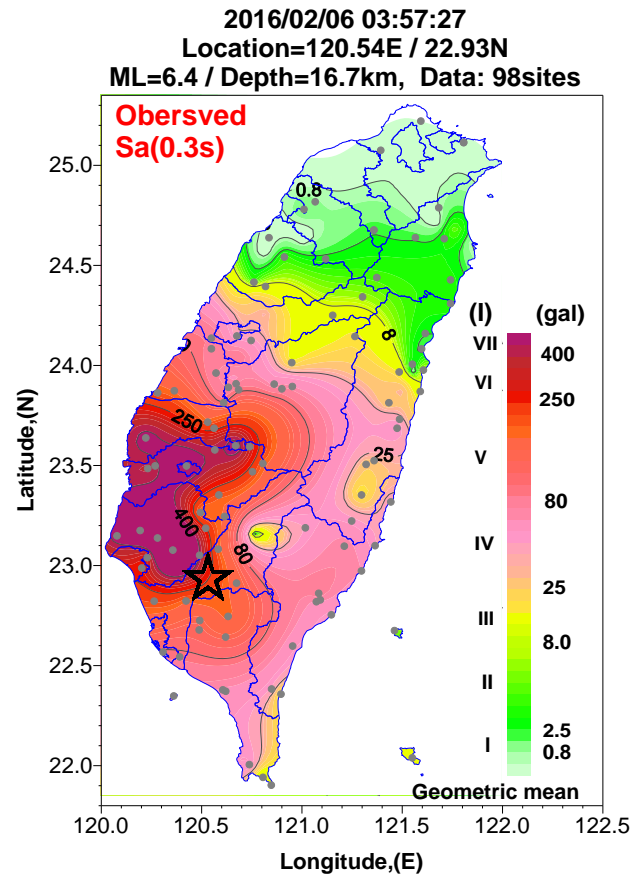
2016/02/06 03:57:27
Location=120.54E / 22.93N
ML=6.4 / Depth=16.7km, Data: 98sites

Obersved
Sa(0.3s)

0.8
8
250
25
400
80

(I) (gal)
VII 400
VI 250
V 80
IV 25
III 8.0
II 2.5
I 0.8

Geometric mean

Latitude,(N)
25.0
24.5
24.0
23.5
23.0
22.5
22.0

120.0 120.5 121.0 121.5 122.0 122.5
Longitude,(E)